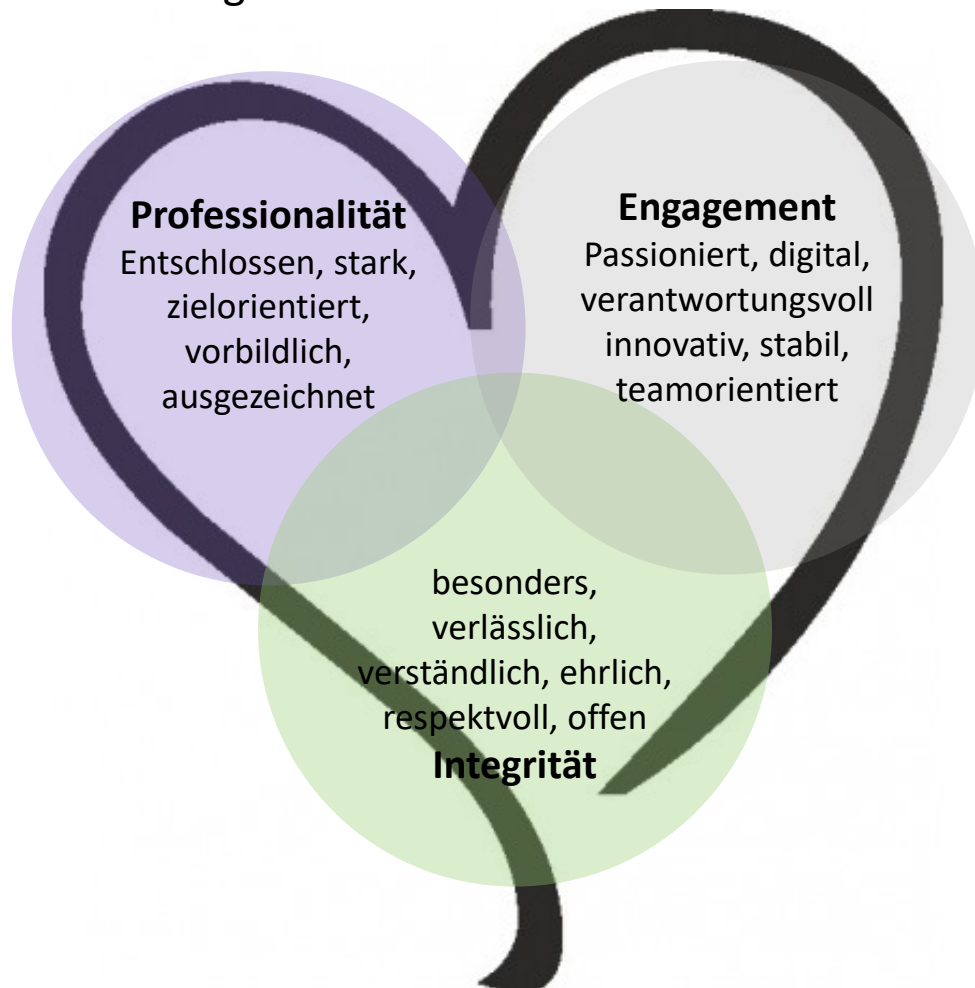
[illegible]

**Professionalität**
Entschlossen, stark, zielorientiert, vorbildlich, ausgezeichnet

**Engagement**
Passioniert, digital, verantwortungsvoll innovativ, stabil, teamorientiert

besonders, verlässlich, verständlich, ehrlich, respektvoll, offen
**Integrität**